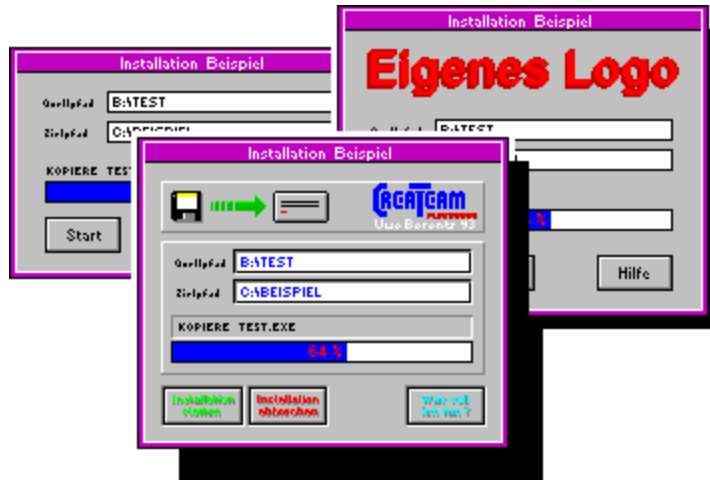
Installation Beispiel

Quellpfad B:\TEST

Zielpfad C:\BEISPIEL

KOPIERE TEST

Start

Installation Beispiel

Eigenes Logo

Quellpfad B:\TEST

%

Hilfe

Installation Beispiel

CREATEAM

Uwe Borenz '93

Quellpfad B:\TEST

Zielpfad C:\BEISPIEL

KOPIERE TEST.EXE

64 %

Installation starten

Installation abbrechen

Was soll ich tun?